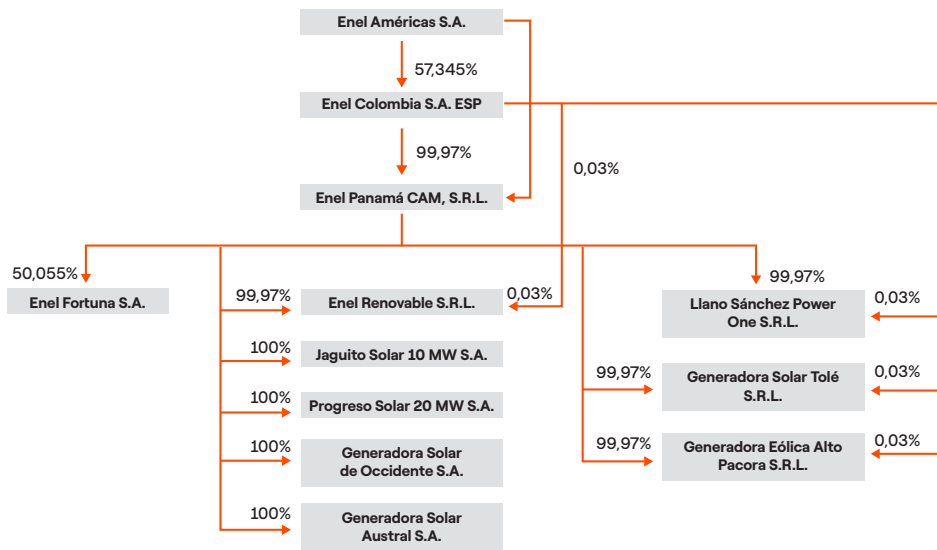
Enel Américas S.A.

57,345%

Enel Colombia S.A. ESP

99,97%

0,03%

Enel Panamá CAM, S.R.L.

50,055%

Enel Fortuna S.A.

99,97%

Enel Renovable S.R.L.

0,03%

99,97%

Llano Sánchez Power One S.R.L.

0,03%

100%

Jaguito Solar 10 MW S.A.

100%

Progreso Solar 20 MW S.A.

99,97%

Generadora Solar Tolé S.R.L.

0,03%

100%

Generadora Solar de Occidente S.A.

99,97%

Generadora Eólica Alto Pacora S.R.L.

0,03%

100%

Generadora Solar Austral S.A.